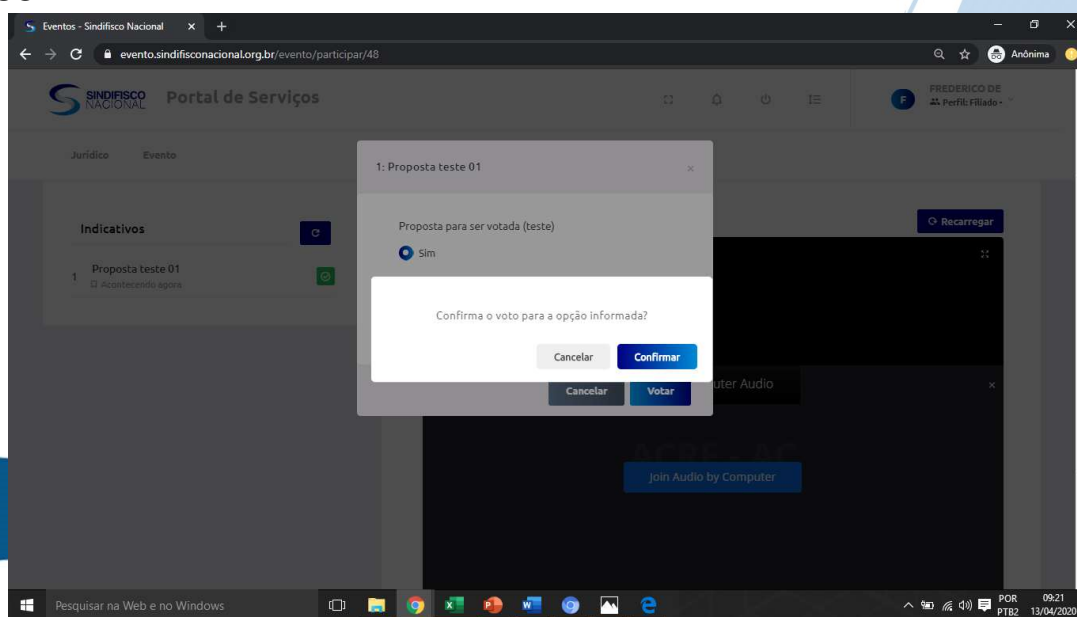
Eventos - Sindifisco Nacional × +

evento.sindifisconacional.org.br/evento/participar/48

Anônima

SINDIFISCO NACIONAL Portal de Serviços

FREDERICO DE
Perfil: Filiado

Jurídico Evento

Indicativos

1 Proposta teste 01
Acontecendo agora

Recarregar

1: Proposta teste 01

Proposta para ser votada (teste)

Sim

Confirma o voto para a opção informada?

Cancelar Confirmar

Cancelar Votar

uter Audio

Join Audio by Computer

Pesquisar na Web e no Windows

POR PTB2 09:21 13/04/2020